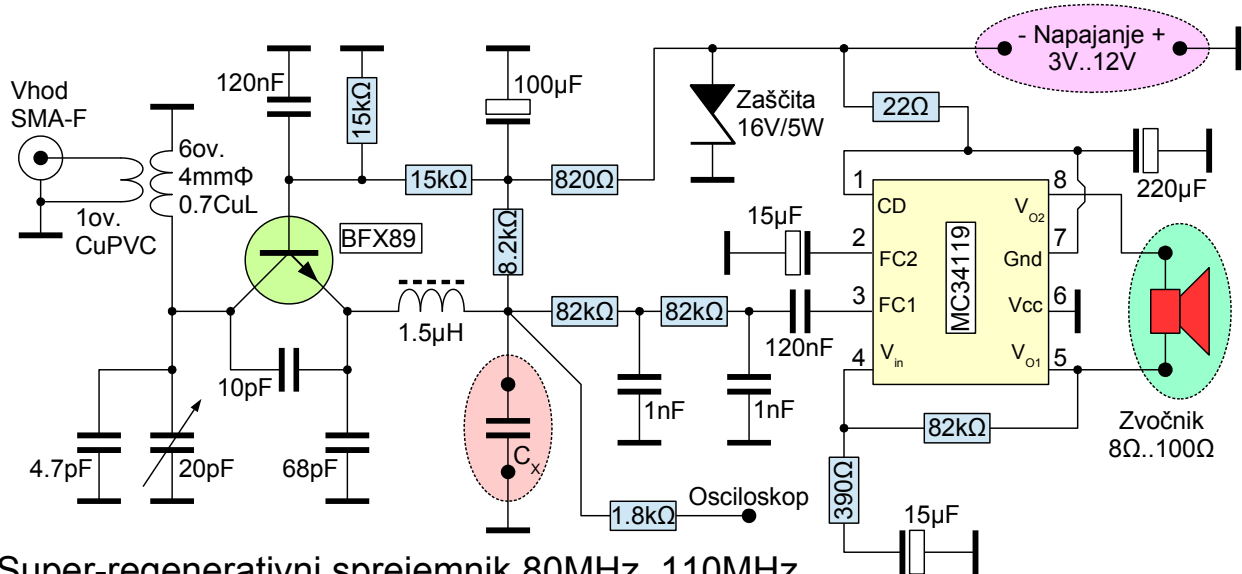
Vhod
SMA-F

6ov.
4mmΦ
0.7CuL

1ov.
CuPVC

120nF

15kΩ

100μF

- Napajanje +
3V..12V

Zaščita
16V/5W

22Ω

15kΩ

820Ω

BFX89

8.2kΩ

1.5μH

10pF

4.7pF

20pF

68pF

$C_x$

82kΩ

82kΩ

1nF

1nF

120nF

15μF

1.8kΩ

Osciloskop

1 CD
2 FC2
3 FC1
4 $V_{in}$
8 $V_{O2}$
7 Gnd
6 Vcc
5 $V_{O1}$
MC34119

220μF

82kΩ

390Ω

15μF

Zvočnik
8Ω..100Ω

Super-regenerativni sprejemnik 80MHz..110MHz